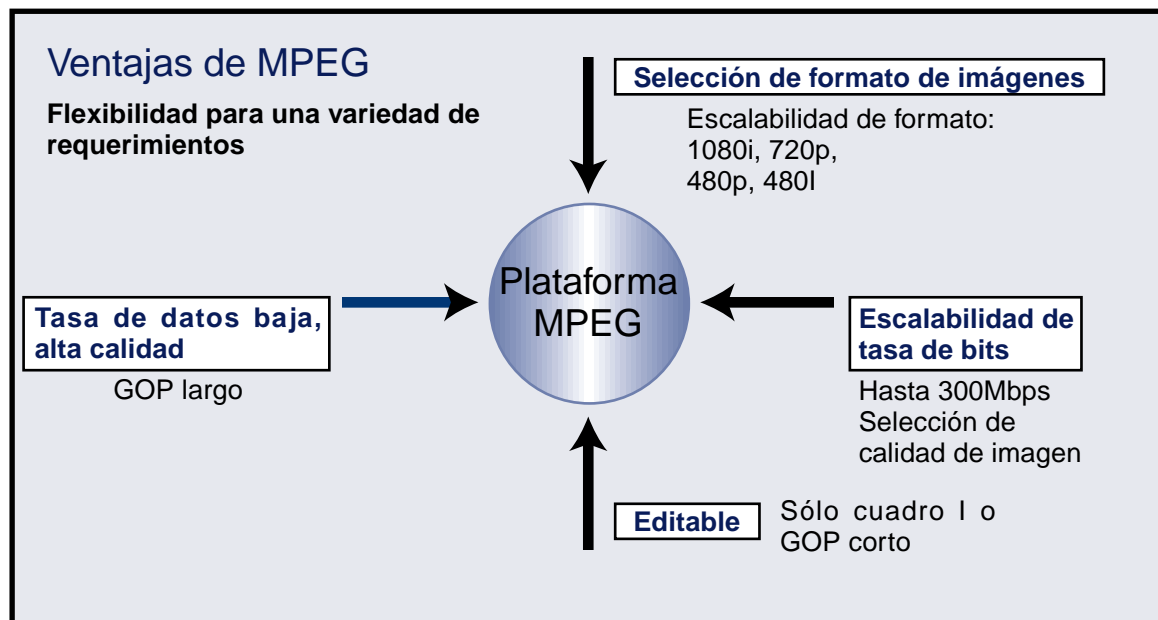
Ventajas de MPEG

Flexibilidad para una variedad de requerimientos

Selección de formato de imágenes

Escalabilidad de formato: 1080i, 720p, 480p, 480I

Tasa de datos baja, alta calidad

GOP largo

Plataforma MPEG

Escalabilidad de tasa de bits

Hasta 300Mbps Selección de calidad de imagen

Editable

Sólo cuadro I o GOP corto